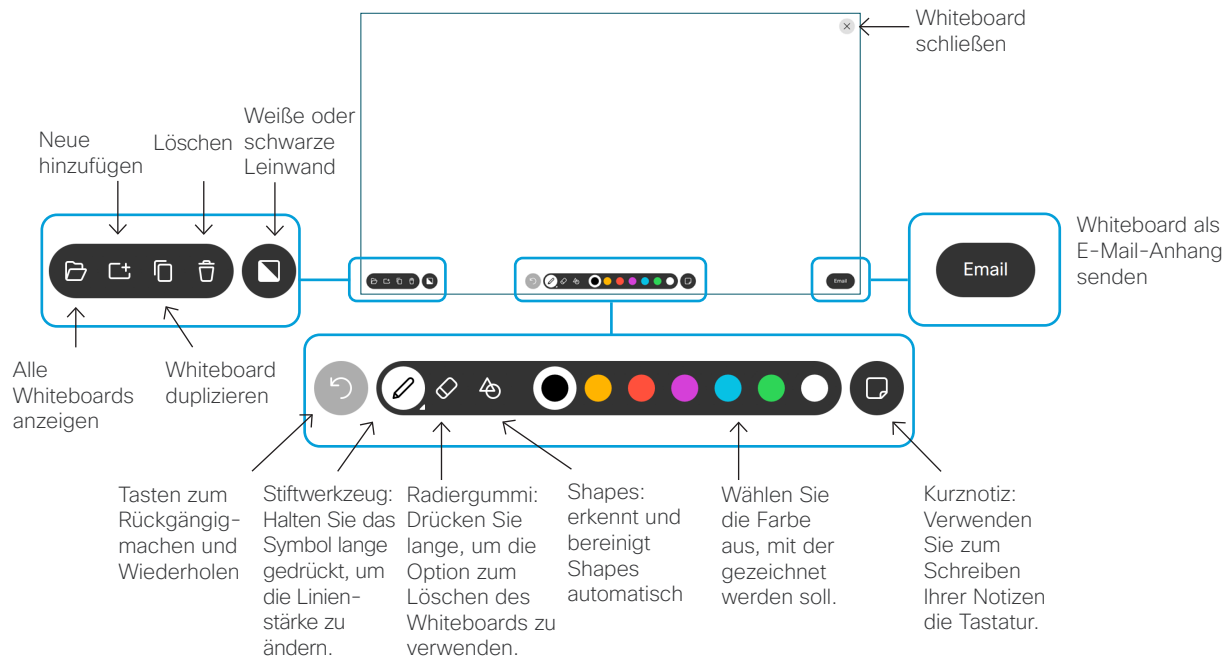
Whiteboard schließen

Weiße oder schwarze Leinwand

Neue hinzufügen

Löschen

Whiteboard als E-Mail-Anhang senden

Email

Email

Alle Whiteboards anzeigen

Whiteboard duplizieren

Tasten zum Rückgängigmachen und Wiederholen

Stiftwerkzeug: Halten Sie das Symbol lange gedrückt, um die Linienstärke zu ändern.

Radiergummi: Drücken Sie lange, um die Option zum Löschen des Whiteboards zu verwenden.

Shapes: erkennt und bereinigt Shapes automatisch

Wählen Sie die Farbe aus, mit der gezeichnet werden soll.

Kurznotiz: Verwenden Sie zum Schreiben Ihrer Notizen die Tastatur.